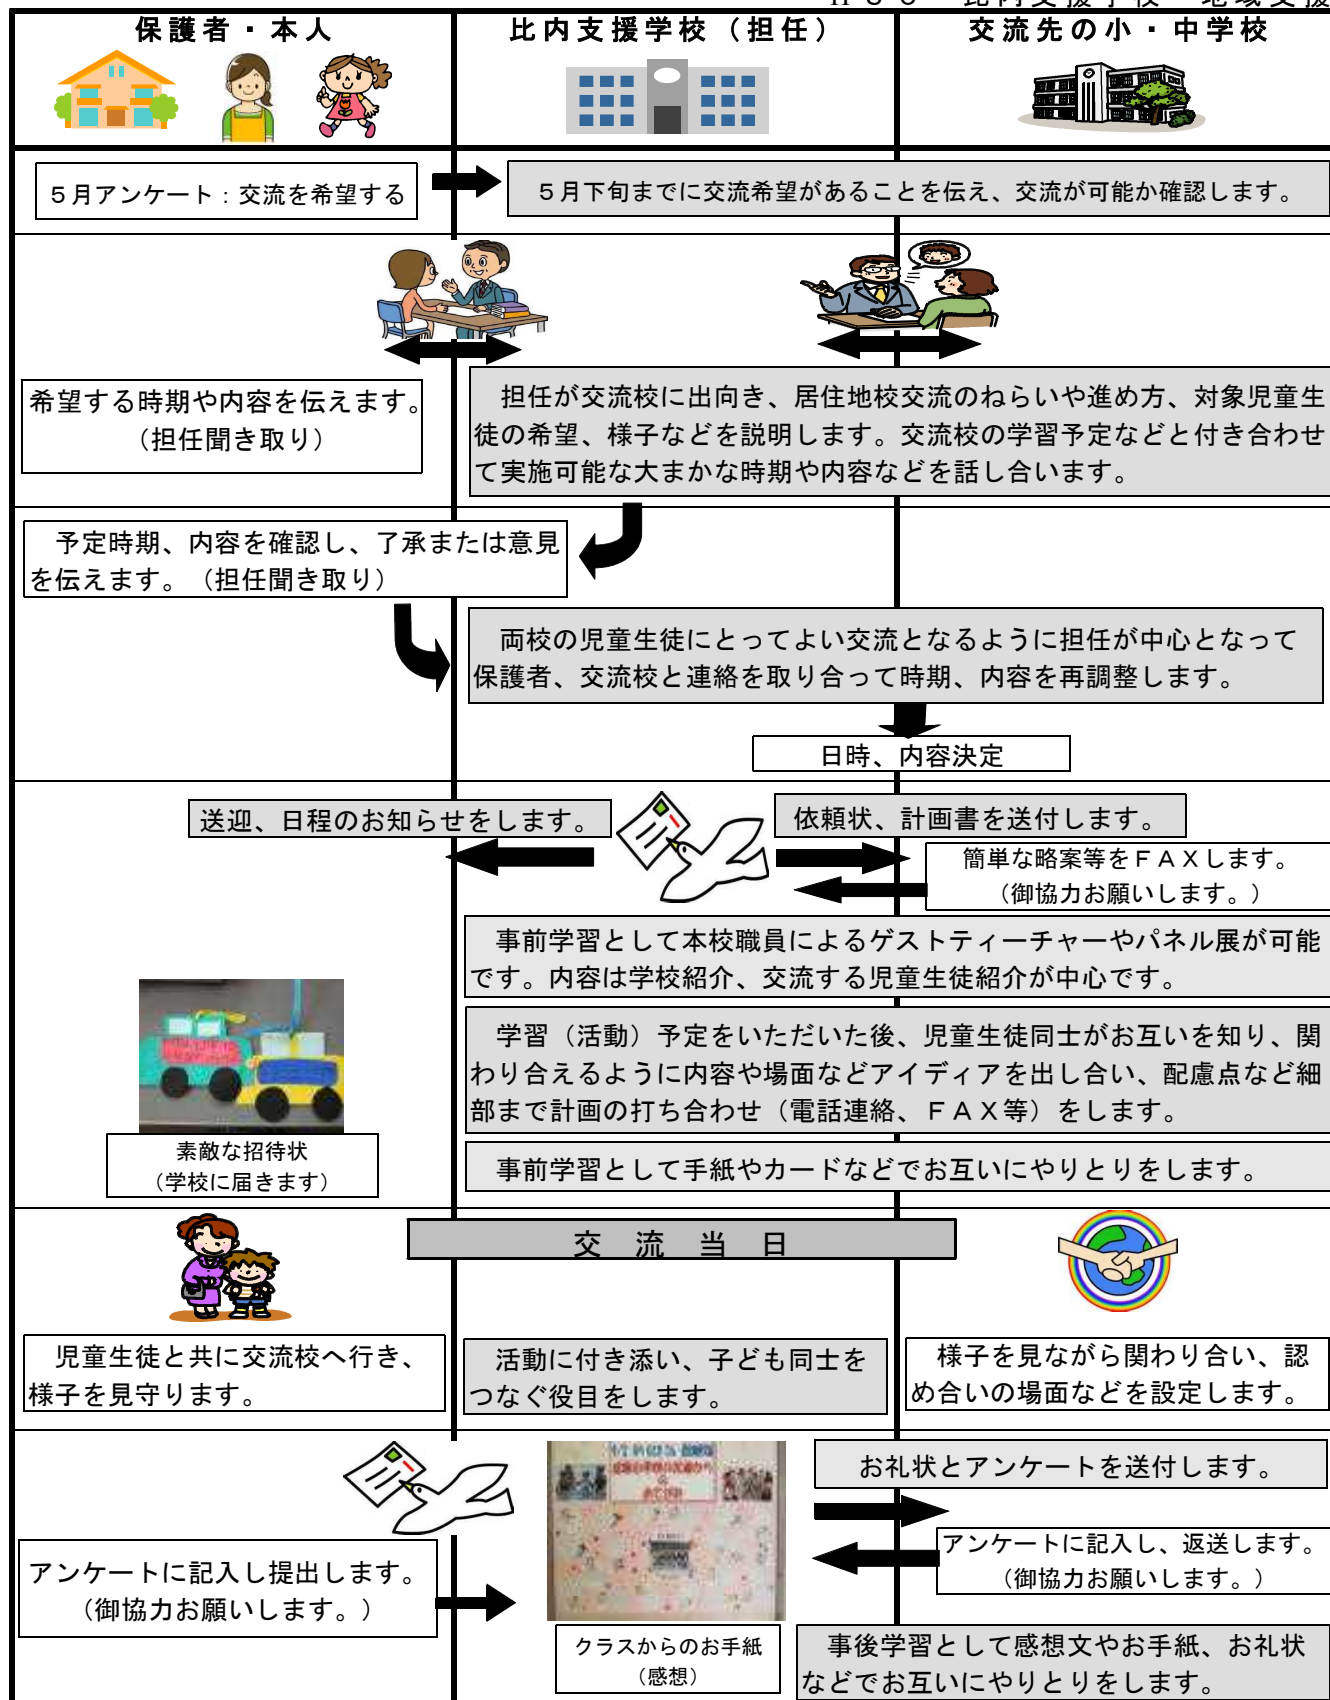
保護者・本人

比内支援学校（担任）

交流先の小・中学校

５月アンケート：交流を希望する

５月下旬までに交流希望があることを伝え、交流が可能か確認します。

希望する時期や内容を伝えます。（担任聞き取り）

担任が交流校に出向き、居住地校交流のねらいや進め方、対象児童生徒の希望、様子などを説明します。交流校の学習予定などと付き合わせて実施可能な大まかな時期や内容などを話し合います。

予定時期、内容を確認し、了承または意見を伝えます。（担任聞き取り）

両校の児童生徒にとってよい交流となるように担任が中心となって保護者、交流校と連絡を取り合って時期、内容を再調整します。

日時、内容決定

送迎、日程のお知らせをします。

依頼状、計画書を送付します。

簡単な略案等をＦＡＸします。（御協力お願いします。）

事前学習として本校職員によるゲストティーチャーやパネル展が可能です。内容は学校紹介、交流する児童生徒紹介が中心です。

学習（活動）予定をいただいた後、児童生徒同士がお互いを知り、関わり合えるように内容や場面などアイディアを出し合い、配慮点など細部まで計画の打ち合わせ（電話連絡、ＦＡＸ等）をします。

素敵な招待状（学校に届きます）

事前学習として手紙やカードなどでお互いにやりとりをします。

交　流　当　日

児童生徒と共に交流校へ行き、様子を見守ります。

活動に付き添い、子ども同士をつなぐ役目をします。

様子を見ながら関わり合い、認め合いの場面などを設定します。

お礼状とアンケートを送付します。

アンケートに記入し、返送します。（御協力お願いします。）

アンケートに記入し提出します。（御協力お願いします。）

クラスからのお手紙（感想）

事後学習として感想文やお手紙、お礼状などでお互いにやりとりをします。